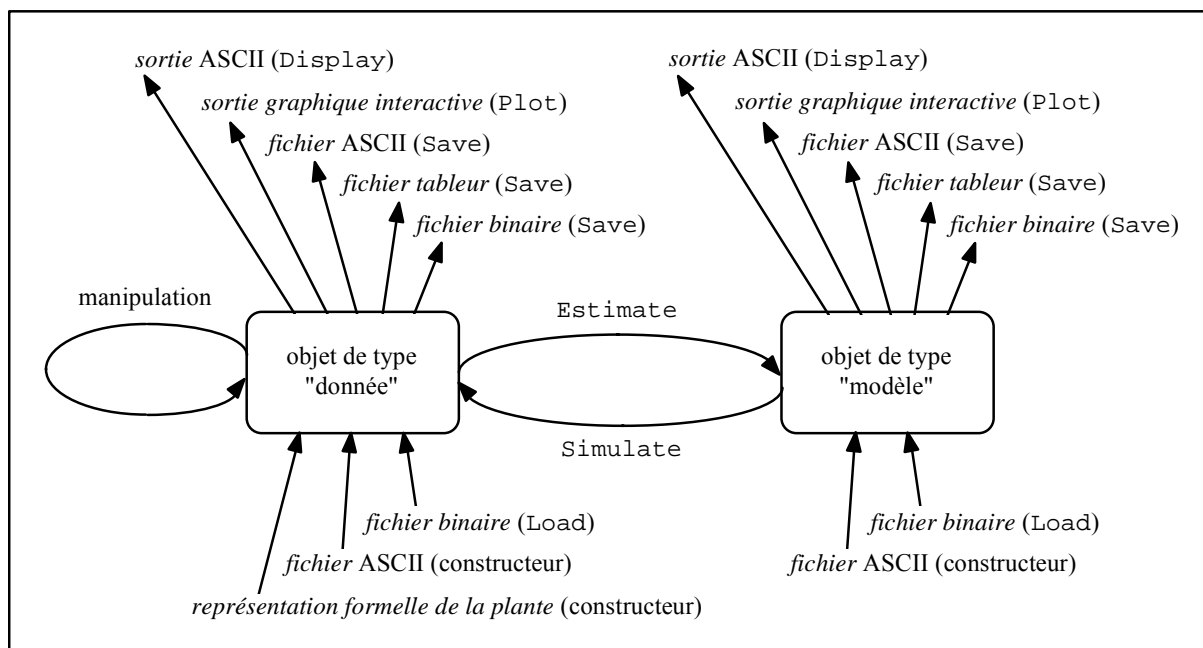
sortie ASCII (Display)
sortie graphique interactive (Plot)
fichier ASCII (Save)
fichier tableur (Save)
fichier binaire (Save)

sortie ASCII (Display)
sortie graphique interactive (Plot)
fichier ASCII (Save)
fichier tableur (Save)
fichier binaire (Save)

manipulation

objet de type "donnée"

Estimate

Simulate

objet de type "modèle"

fichier binaire (Load)
fichier ASCII (constructeur)
représentation formelle de la plante (constructeur)

fichier binaire (Load)
fichier ASCII (constructeur)